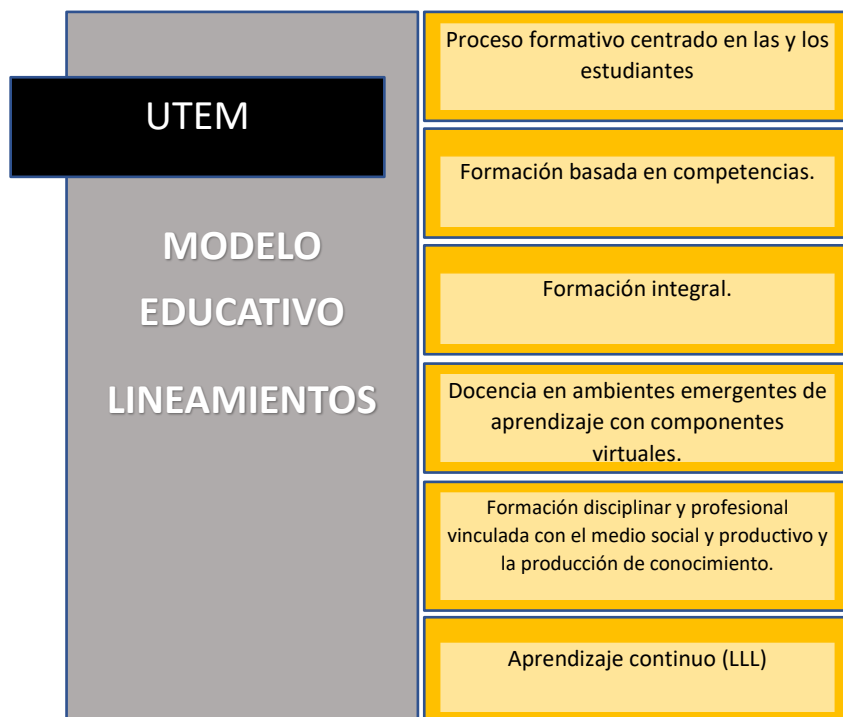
UTEM

MODELO EDUCATIVO

LINEAMIENTOS

Proceso formativo centrado en las y los estudiantes

Formación basada en competencias.

Formación integral.

Docencia en ambientes emergentes de aprendizaje con componentes virtuales.

Formación disciplinar y profesional vinculada con el medio social y productivo y la producción de conocimiento.

Aprendizaje continuo (LLL)